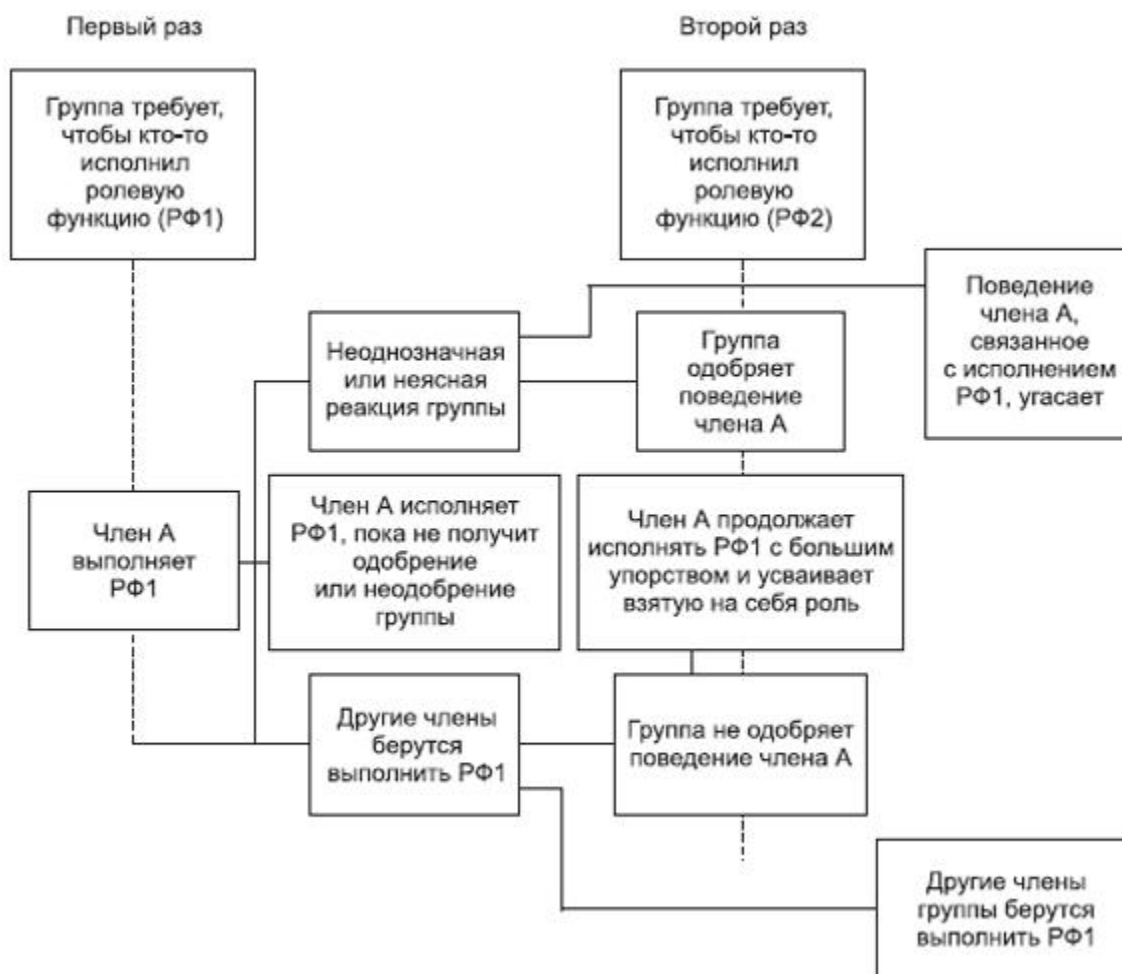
Первый раз

Второй раз

Группа требует, чтобы кто-то исполнил ролевую функцию (РФ1)

Группа требует, чтобы кто-то исполнил ролевую функцию (РФ2)

Поведение члена А, связанное с исполнением РФ1, угасает

Неоднозначная или неясная реакция группы

Группа одобряет поведение члена А

Член А выполняет РФ1

Член А исполняет РФ1, пока не получит одобрение или неодобрение группы

Член А продолжает исполнять РФ1 с большим упорством и усваивает взятую на себя роль

Другие члены берутся выполнить РФ1

Группа не одобряет поведение члена А

Другие члены группы берутся выполнить РФ1